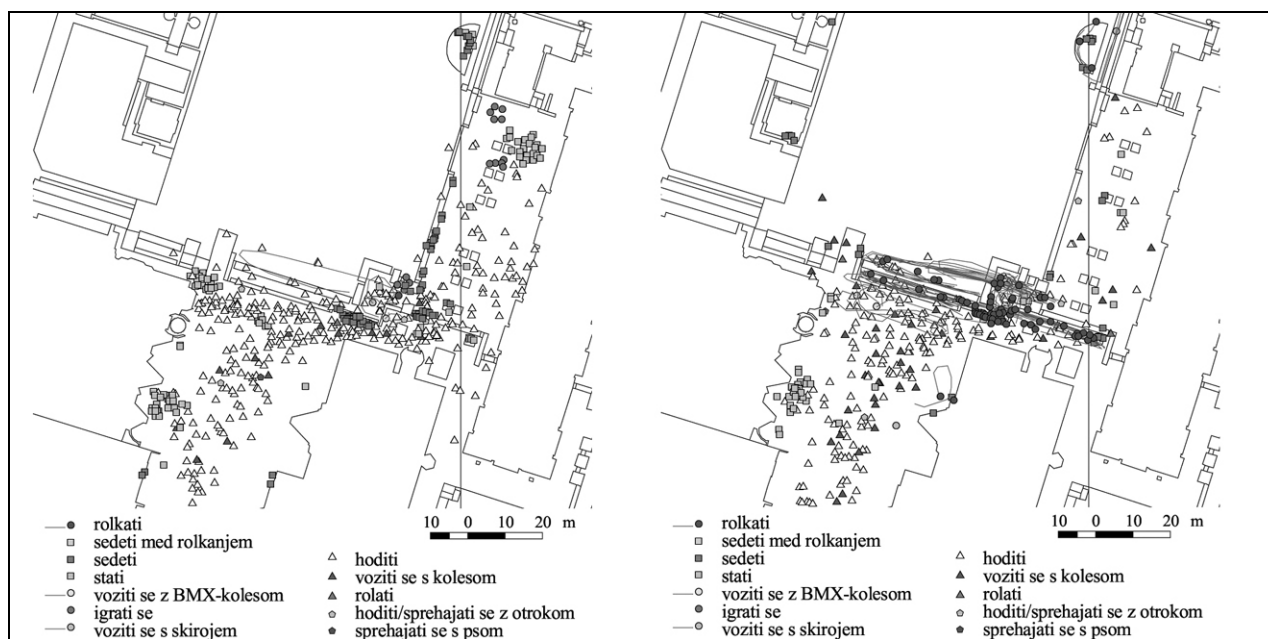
10 0 10 20 m

rolkati
sedeti med rolkanjem
sedeti
stati
voziti se z BMX-kolesom
igrati se
voziti se s skirojem

hoditi
voziti se s kolesom
rolati
hoditi/sprehajati se z otrokom
sprehajati se s psom

10 0 10 20 m

rolkati
sedeti med rolkanjem
sedeti
stati
voziti se z BMX-kolesom
igrati se
voziti se s skirojem

hoditi
voziti se s kolesom
rolati
hoditi/sprehajati se z otrokom
sprehajati se s psom